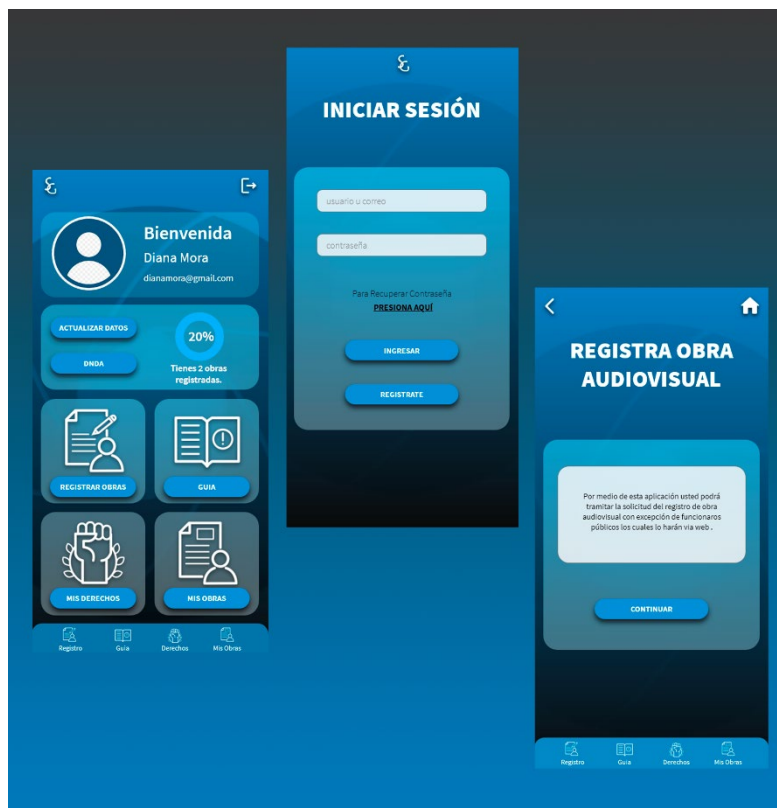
Bienvenida
Diana Mora
dianamora@gmail.com

ACTUALIZAR DATOS
DNDA
20%
Tienes 2 obras registradas.

REGISTRAR OBRAS
GUIA
MIS DERECHOS
MIS OBRAS

Registro
Guía
Derechos
Mis Obras

INICIAR SESIÓN

usuario u correo
contraseña

Para Recuperar Contraseña
PRESIONA AQUÍ

INGRESAR
REGISTRATE

REGISTRA OBRA AUDIOVISUAL

Por medio de esta aplicación usted podrá tramitar la solicitud del registro de obra audiovisual con excepción de funcionaros públicos los cuales lo harán via web .

CONTINUAR

Registro
Guía
Derechos
Mis Obras